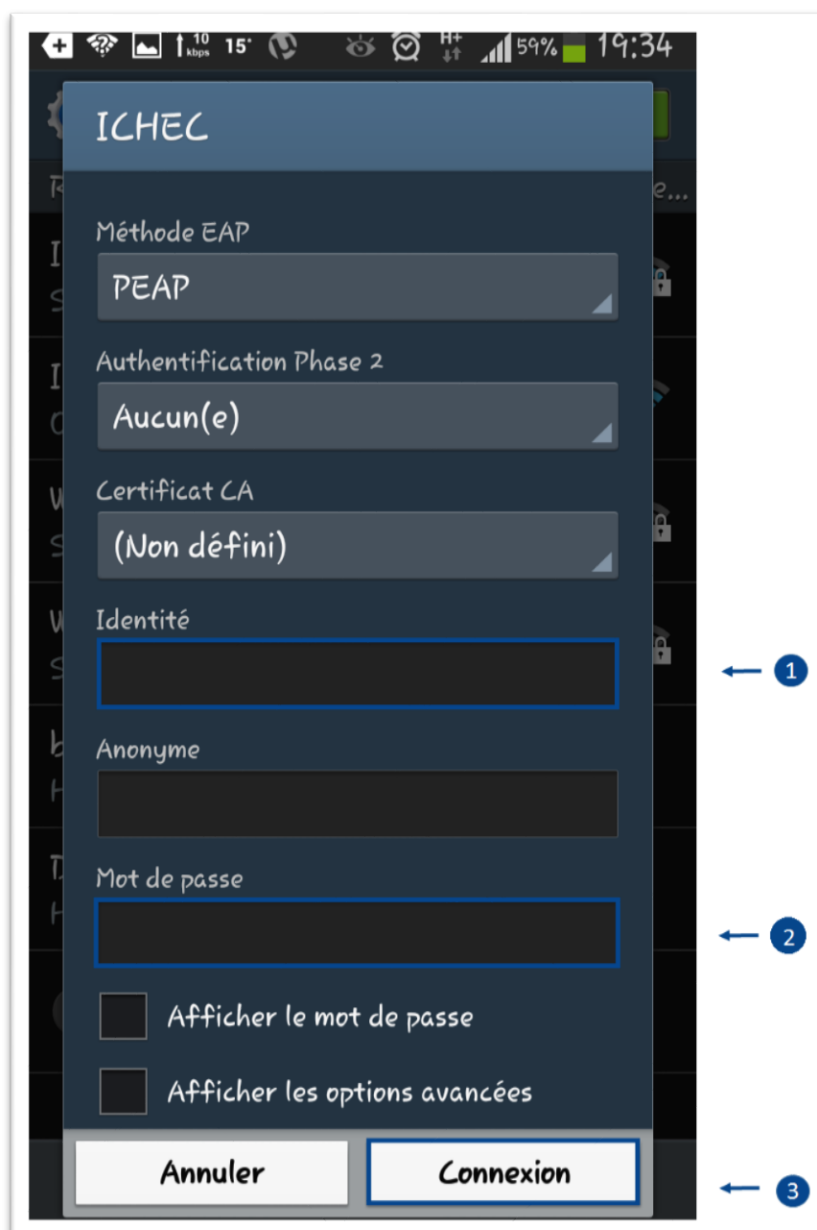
10 kbps 15° H+ 59% 19:34

ICHEC

Méthode EAP

PEAP

Authentification Phase 2

Aucun(e)

Certificat CA

(Non défini)

Identité

1

Anonyme

Mot de passe

2

Afficher le mot de passe

Afficher les options avancées

Annuler

Connexion

3